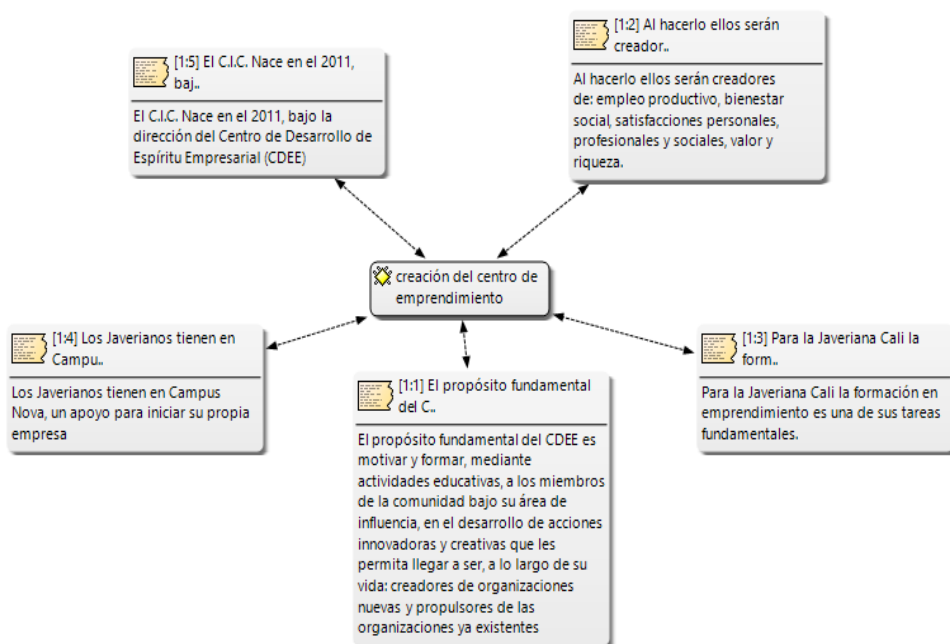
[1:5] El C.I.C. Nace en el 2011, baj..

El C.I.C. Nace en el 2011, bajo la dirección del Centro de Desarrollo de Espíritu Empresarial (CDEE)

[1:2] Al hacerlo ellos serán creador..

Al hacerlo ellos serán creadores de: empleo productivo, bienestar social, satisfacciones personales, profesionales y sociales, valor y riqueza.

creación del centro de emprendimiento

[1:4] Los Javerianos tienen en Campu..

Los Javerianos tienen en Campus Nova, un apoyo para iniciar su propia empresa

[1:1] El propósito fundamental del C..

El propósito fundamental del CDEE es motivar y formar, mediante actividades educativas, a los miembros de la comunidad bajo su área de influencia, en el desarrollo de acciones innovadoras y creativas que les permita llegar a ser, a lo largo de su vida: creadores de organizaciones nuevas y propulsores de las organizaciones ya existentes

[1:3] Para la Javeriana Cali la form..

Para la Javeriana Cali la formación en emprendimiento es una de sus tareas fundamentales.